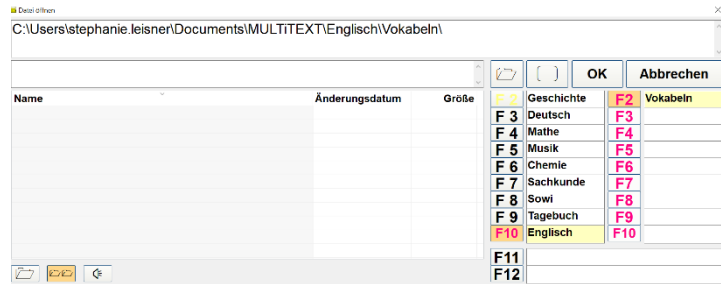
Datei öffnen

C:\Users\stephanie.leisner\Documents\MULTiTEXT\Englisch\Vokabeln\

[ ] OK Abbrechen

| Name | Änderungsdatum | Größe |
|---|---|---|

| | | | |
|---|---|---|---|
| F 2 | Geschichte | F2 | Vokabeln |
| F 3 | Deutsch | F3 | |
| F 4 | Mathe | F4 | |
| F 5 | Musik | F5 | |
| F 6 | Chemie | F6 | |
| F 7 | Sachkunde | F7 | |
| F 8 | Sowi | F8 | |
| F 9 | Tagebuch | F9 | |
| F10 | Englisch | F10 | |

F11
F12